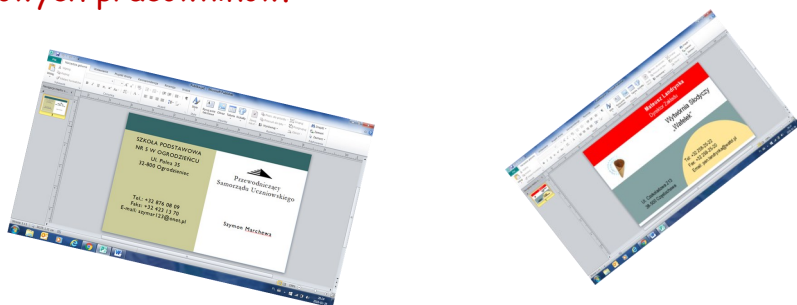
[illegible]swych pracowników.

SZKOŁA PODSTAWOWA
NR 3 W OGRODZIEŃCU
Ul. Polna 35
32-805 Ogrodzieniec

Przewodniczący
Samorządu Uczniowskiego

Tel.: +32 876 08 09
Faks: +32 432 13 70
E-mail: szymar123@onet.pl

Szymon Marchewa

Mateusz Landzyński
Dyrektor Zakładu

Wytwórnia Słodyczy
„Wafelek"

Tel.: 032 555 22 22
Faks: 032 555 22 21
Email: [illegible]

Ul. Czestochowska 7/12
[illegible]